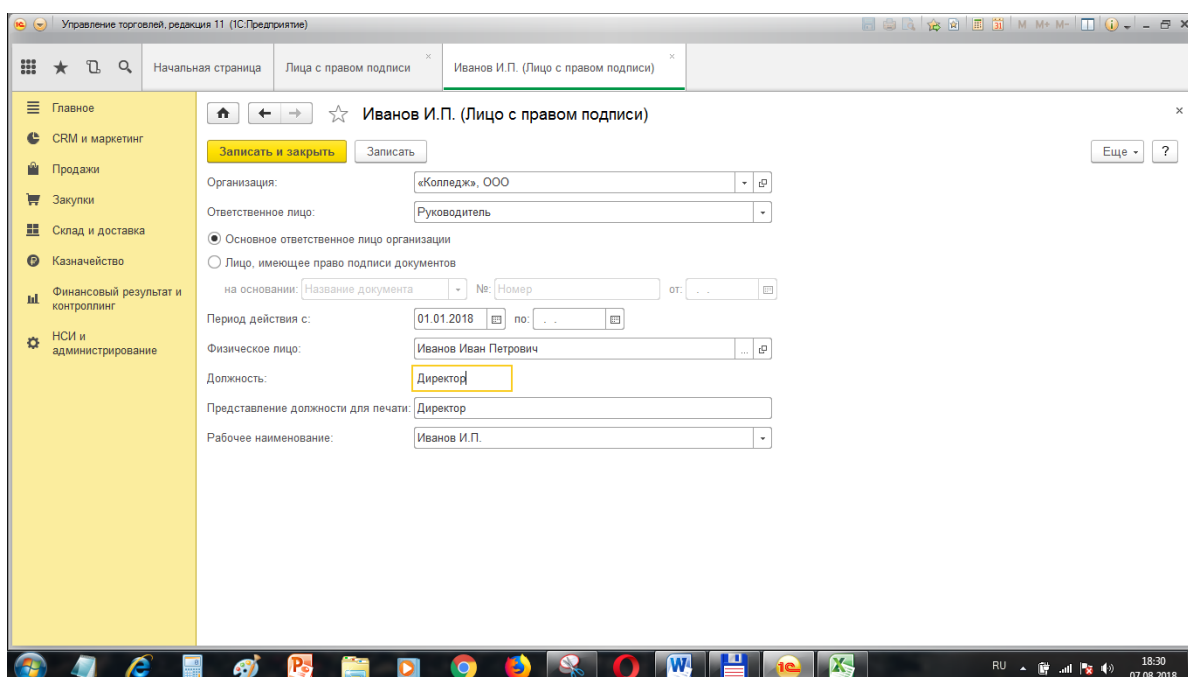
Управление торговлей, редакция 11 (1С:Предприятие)

M M+ M-

Начальная страница

Лица с правом подписи

Иванов И.П. (Лицо с правом подписи)

Главное

CRM и маркетинг

Продажи

Закупки

Склад и доставка

Казначейство

Финансовый результат и контроллинг

НСИ и администрирование

Иванов И.П. (Лицо с правом подписи)

Записать и закрыть

Записать

Еще

?

Организация: «Колледж», ООО

Ответственное лицо: Руководитель

Основное ответственное лицо организации

Лицо, имеющее право подписи документов

на основании: Название документа №: Номер от: . .

Период действия с: 01.01.2018 по: . .

Физическое лицо: Иванов Иван Петрович

Должность: Директор

Представление должности для печати: Директор

Рабочее наименование: Иванов И.П.

RU

18:30

07.08.2018